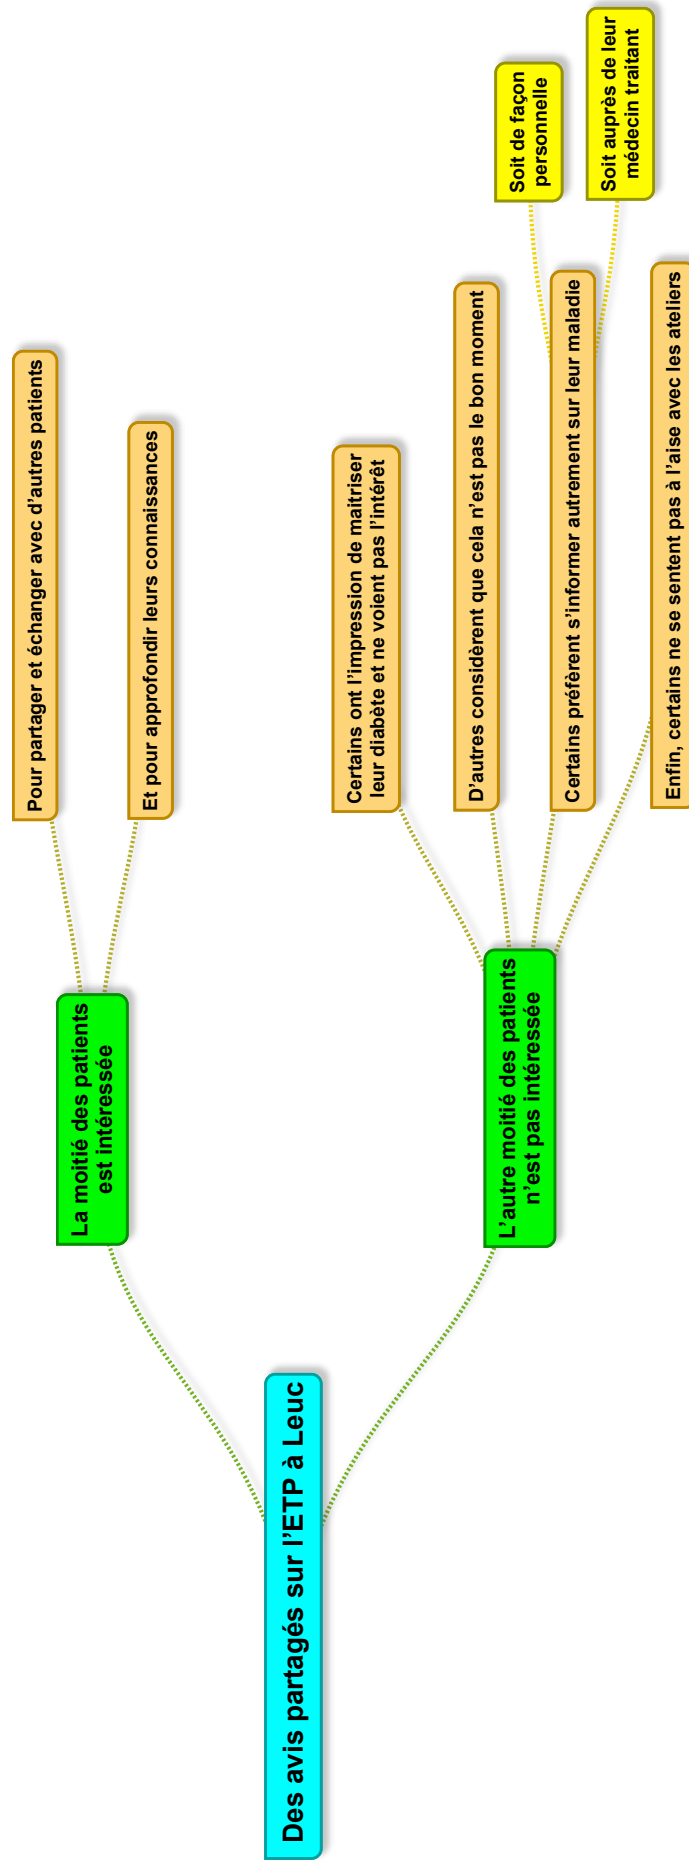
Des avis partagés sur l'ETP à Leuc

La moitié des patients est intéressée

Pour partager et échanger avec d'autres patients

Et pour approfondir leurs connaissances

L'autre moitié des patients n'est pas intéressée

Certains ont l'impression de maitriser leur diabète et ne voient pas l'intérêt

D'autres considèrent que cela n'est pas le bon moment

Certains préfèrent s'informer autrement sur leur maladie

Soit de façon personnelle

Soit auprès de leur médecin traitant

Enfin, certains ne se sentent pas à l'aise avec les ateliers